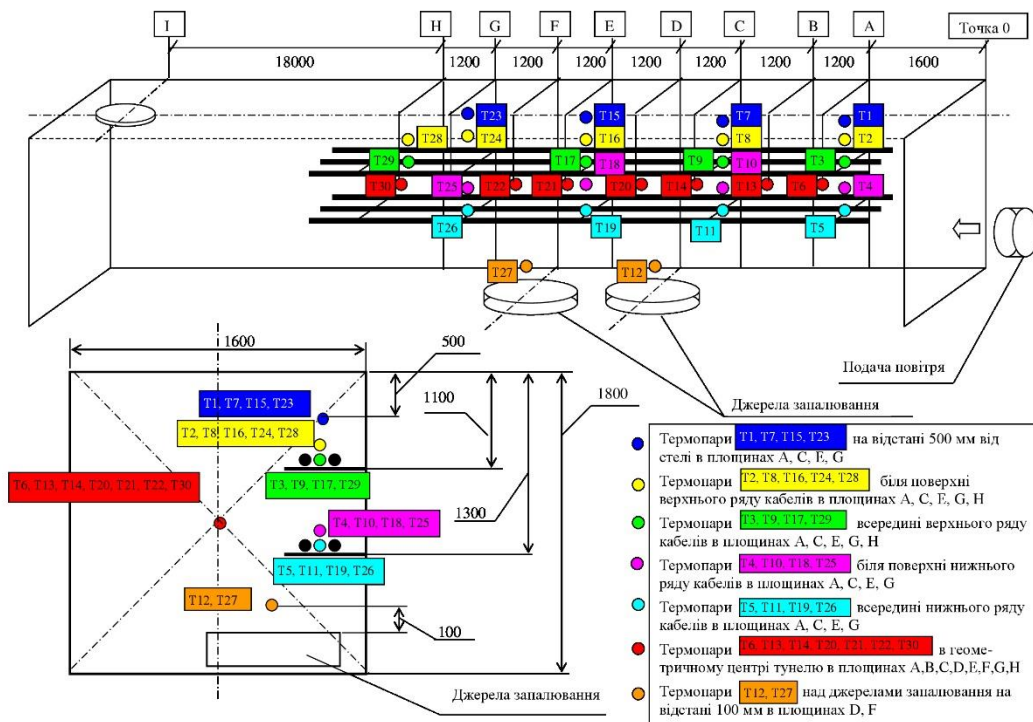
I H G F E D C B A Точка 0

18000 1200 1200 1200 1200 1200 1200 1600

T23 T15 T7 T1
T28 T24 T16 T8 T2
T29 T17 T18 T9 T10 T3
T30 T25 T22 T21 T20 T14 T13 T6 T4
T26 T19 T11 T5
T27 T12

1600
500
1100
1800
1300
100

T1, T7, T15, T23
T2, T8, T16, T24, T28
T3, T9, T17, T29
T6, T13, T14, T20, T21, T22, T30
T4, T10, T18, T25
T5, T11, T19, T26
T12, T27

Подача повітря

Джерела запалювання

Джерела запалювання

Термопари T1, T7, T15, T23 на відстані 500 мм від стелі в площинах A, C, E, G

Термопари T2, T8, T16, T24, T28 біля поверхні верхнього ряду кабелів в площинах A, C, E, G, H

Термопари T3, T9, T17, T29 всередині верхнього ряду кабелів в площинах A, C, E, G, H

Термопари T4, T10, T18, T25 біля поверхні нижнього ряду кабелів в площинах A, C, E, G

Термопари T5, T11, T19, T26 всередині нижнього ряду кабелів в площинах A, C, E, G

Термопари T6, T13, T14, T20, T21, T22, T30 в геометричному центрі тунелю в площинах A,B,C,D,E,F,G,H

Термопари T12, T27 над джерелами запалювання на відстані 100 мм в площинах D, F